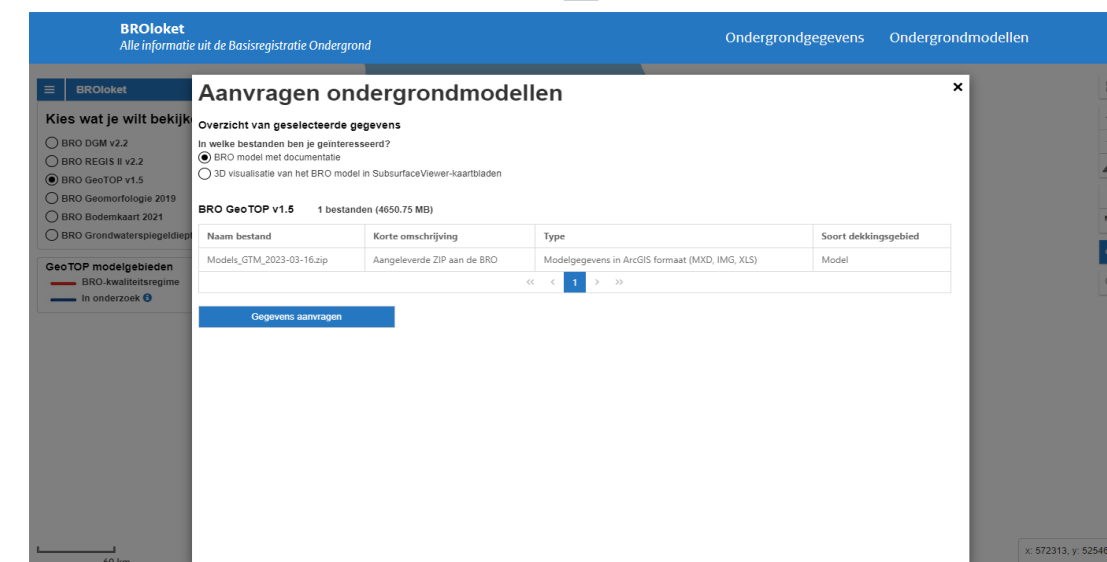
BROloket
Alle informatie uit de Basisregistratie Ondergrond

Ondergrondgegevens Ondergrondmodellen

BROloket

Kies wat je wilt bekijk

BRO DGM v2.2
BRO REGIS II v2.2
BRO GeoTOP v1.5
BRO Geomorfologie 2019
BRO Bodemkaart 2021
BRO Grondwaterspiegeldiept

GeoTOP modelgebieden
BRO-kwaliteitsregime
In onderzoek

Aanvragen ondergrondmodellen

×

Overzicht van geselecteerde gegevens

In welke bestanden ben je geïnteresseerd?

BRO model met documentatie
3D visualisatie van het BRO model in SubsurfaceViewer-kaartbladen

BRO GeoTOP v1.5 1 bestanden (4650.75 MB)

| Naam bestand | Korte omschrijving | Type | Soort dekkingsgebied |
|---|---|---|---|
| Models_GTM_2023-03-16.zip | Aangeleverde ZIP aan de BRO | Modelgegevens in ArcGIS formaat (MXD, IMG, XLS) | Model |

« ‹ 1 › »

Gegevens aanvragen

60 km

x: 572313, y: 52546